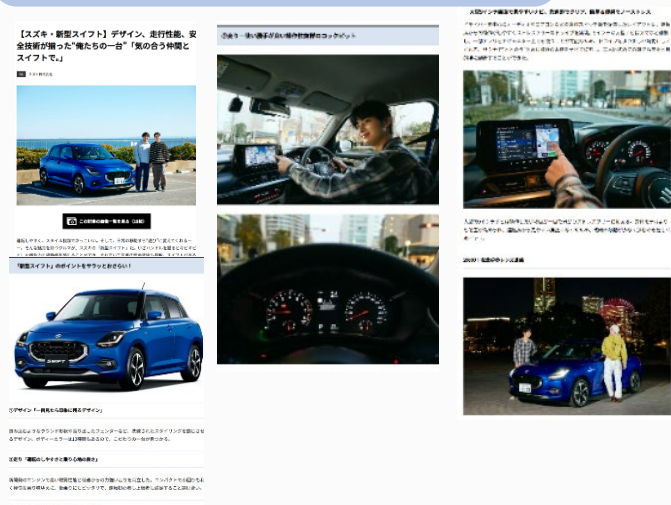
【スズキ・新型スイフト】デザイン、走行性能、安全技術が揃った"俺たちの一台"「気の合う仲間とスイフトで。」

この記事の画像一覧を見る（18枚）

「新型スイフト」のポイントをサラッとおさらい！

①デザイン「一目見たら印象に残るデザイン」

②走り「運転のしやすさと乗り心地の良さ」

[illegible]

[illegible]